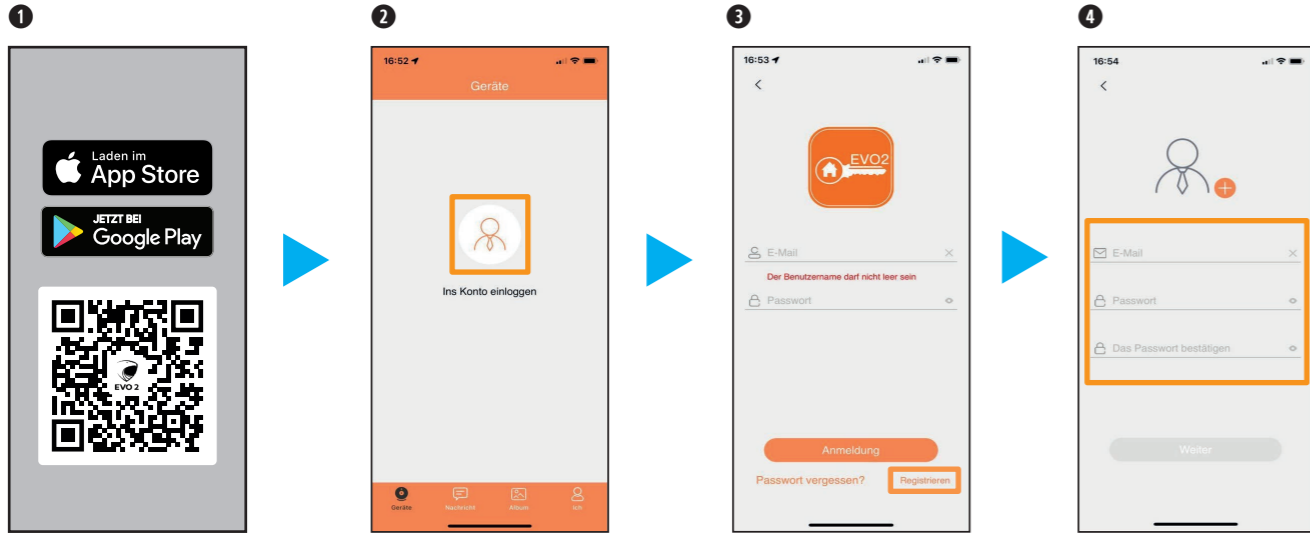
❶

Laden im
App Store

JETZT BEI
Google Play

EVO 2

❷

16:52

Geräte

Ins Konto einloggen

Geräte Nachricht Album ich

❸

16:53

EVO2

E-Mail

Der Benutzername darf nicht leer sein

Passwort

Anmeldung

Passwort vergessen?

Registrieren

❹

16:54

E-Mail

Passwort

Das Passwort bestätigen

Weiter